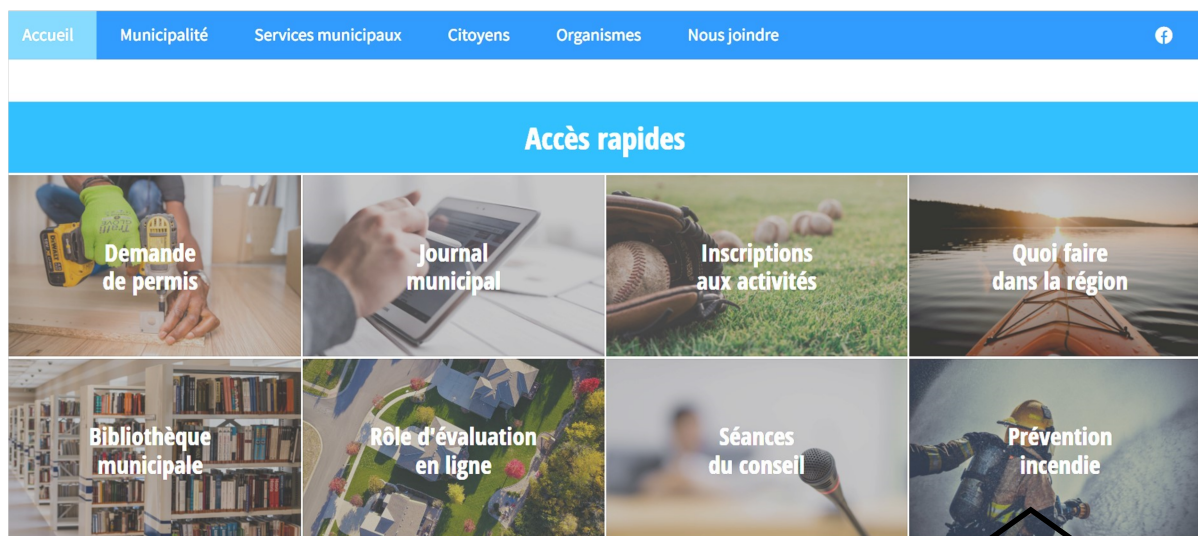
Accueil Municipalité Services municipaux Citoyens Organismes Nous joindre

Accès rapides

Demande de permis

Journal municipal

Inscriptions aux activités

Quoi faire dans la région

Bibliothèque municipale

Rôle d'évaluation en ligne

Séances du conseil

Prévention incendie